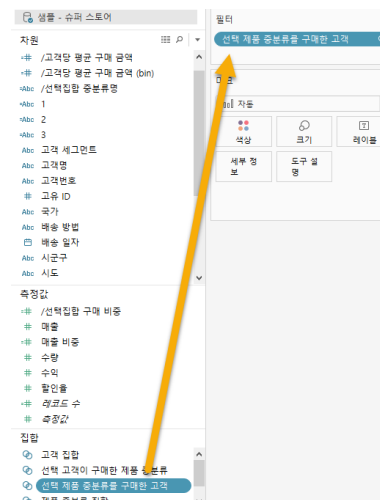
샘플 - 슈퍼 스토어

차원

/고객당 평균 구매 금액

/고객당 평균 구매 금액 (bin)

Abc /선택집합 중분류명

Abc 1

Abc 2

Abc 3

Abc 고객 세그먼트

Abc 고객명

Abc 고객번호

고유 ID

Abc 국가

Abc 배송 방법

배송 일자

Abc 시군구

Abc 시도

측정값

/선택집합 구매 비중

매출

매출 비중

수량

수익

할인율

레코드 수

측정값

집합

고객 집합

선택 고객이 구매한 제품 중분류

선택 제품 중분류를 구매한 고객

제품 중분류 집합

필터

선택 제품 중분류를 구매한 고객

마크

자동

색상

크기

레이블

세부 정보

도구 설명